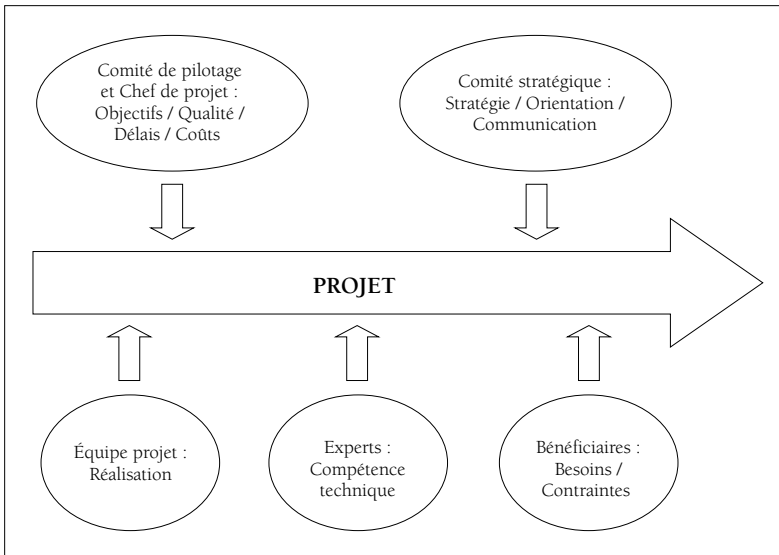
Comité de pilotage et Chef de projet : Objectifs / Qualité / Délais / Coûts

Comité stratégique : Stratégie / Orientation / Communication

PROJET

Équipe projet : Réalisation

Experts : Compétence technique

Bénéficiaires : Besoins / Contraintes